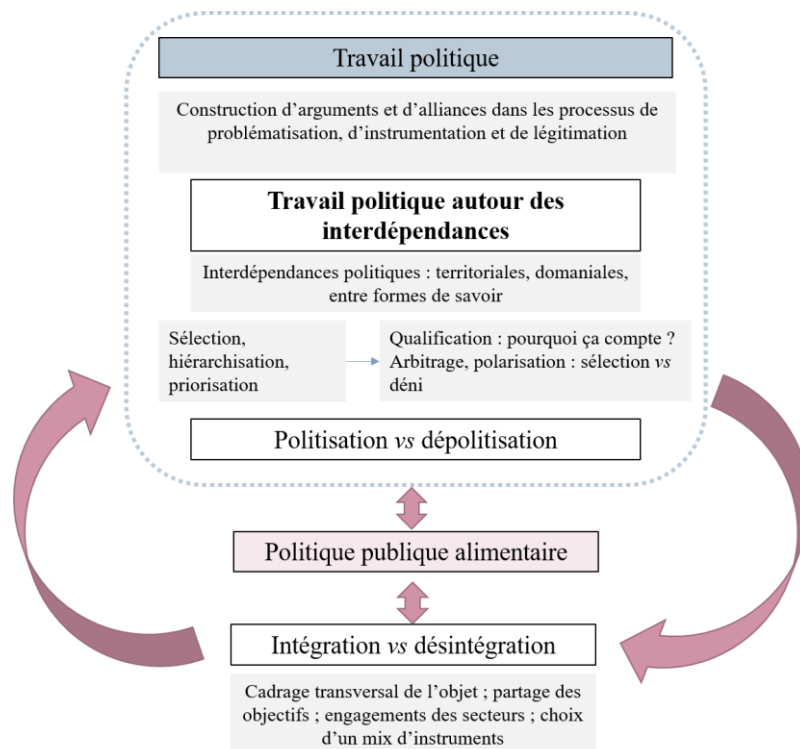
Travail politique

Construction d’arguments et d’alliances dans les processus de problématisation, d’instrumentation et de légitimation

**Travail politique autour des interdépendances**

Interdépendances politiques : territoriales, domaniales, entre formes de savoir

Sélection, hiérarchisation, priorisation

Qualification : pourquoi ça compte ? Arbitrage, polarisation : sélection *vs* déni

Politisation *vs* dépolitisation

Politique publique alimentaire

Intégration *vs* désintégration

Cadrage transversal de l’objet ; partage des objectifs ; engagements des secteurs ; choix d’un mix d’instruments